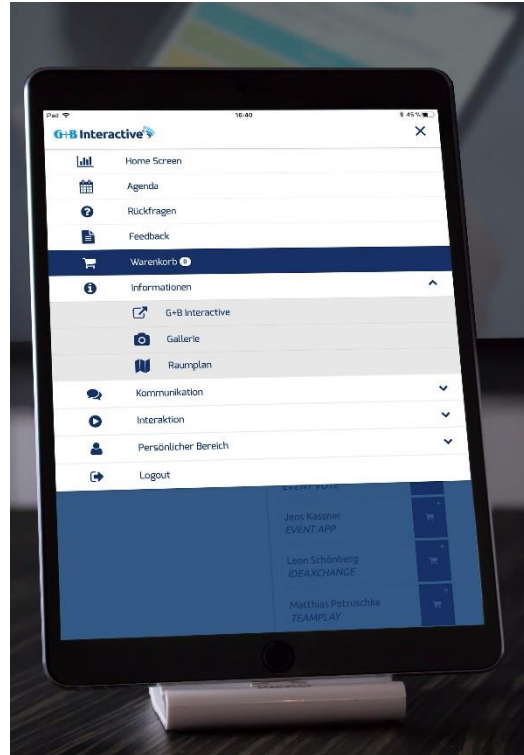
iPad
10:40
45 %

G+B Interactive
×

Home Screen
Agenda
Rückfragen
Feedback
Warenkorb 0
Informationen
G+B Interactive
Gallerie
Raumplan
Kommunikation
Interaktion
Persönlicher Bereich
Logout

EVENT VOTE
Jens Kassner
EVENT APP
Leon Schönberg
IDEAXCHANGE
Matthias Petruschke
TEAMPLAY